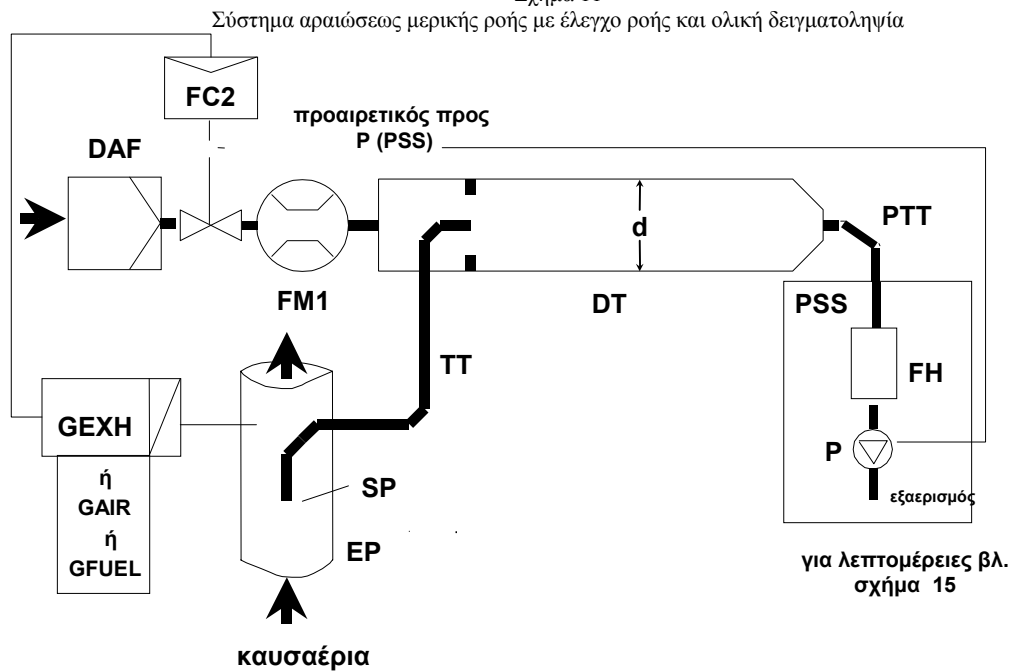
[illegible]

Σύστημα αραιώσεως μερικής ροής με έλεγχο ροής και ολική δειγματοληψία

FC2

προαιρετικός προς P (PSS)

DAF

d

PTT

FM1

DT

PSS

TT

FH

GEXH

P

ή GAIR

SP

εξαερισμός

ή GFUEL

EP

για λεπτομέρειες βλ. σχήμα 15

καυσαέρια